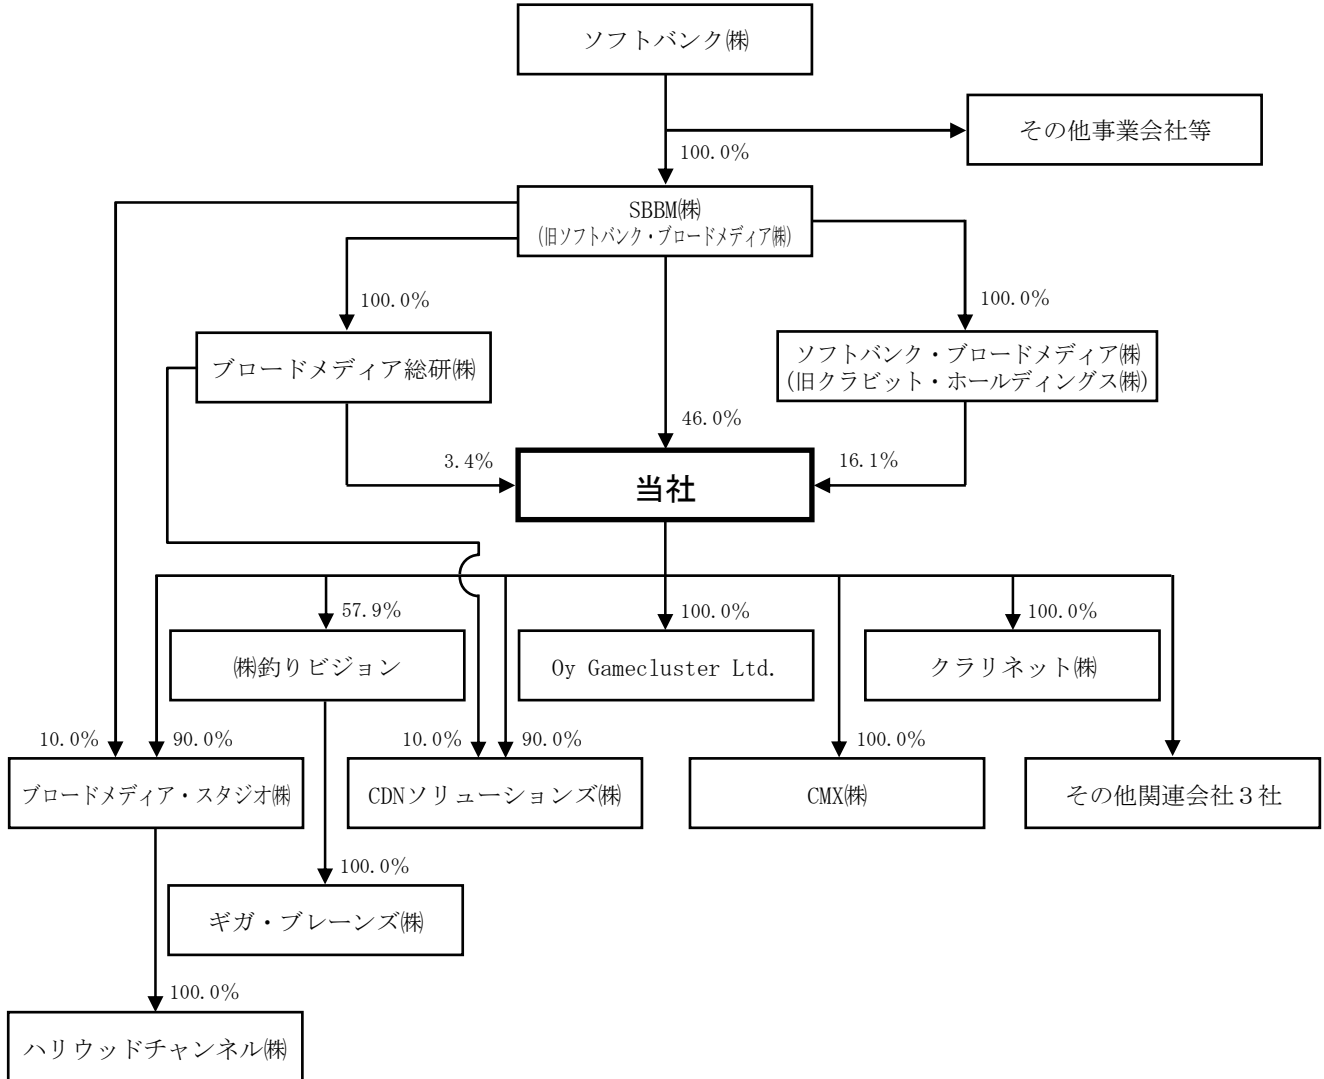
ソフトバンク㈱

その他事業会社等

100.0%

SBBM㈱
(旧ソフトバンク・ブロードメディア㈱)

100.0%

100.0%

ブロードメディア総研㈱

ソフトバンク・ブロードメディア㈱
(旧クラビット・ホールディングス㈱)

46.0%

3.4%

16.1%

当社

57.9%

100.0%

100.0%

㈱釣りビジョン

Oy Gamecluster Ltd.

クラリネット㈱

10.0%

90.0%

10.0%

90.0%

100.0%

ブロードメディア・スタジオ㈱

CDNソリューションズ㈱

CMX㈱

その他関連会社3社

100.0%

ギガ・ブレーンズ㈱

100.0%

ハリウッドチャンネル㈱